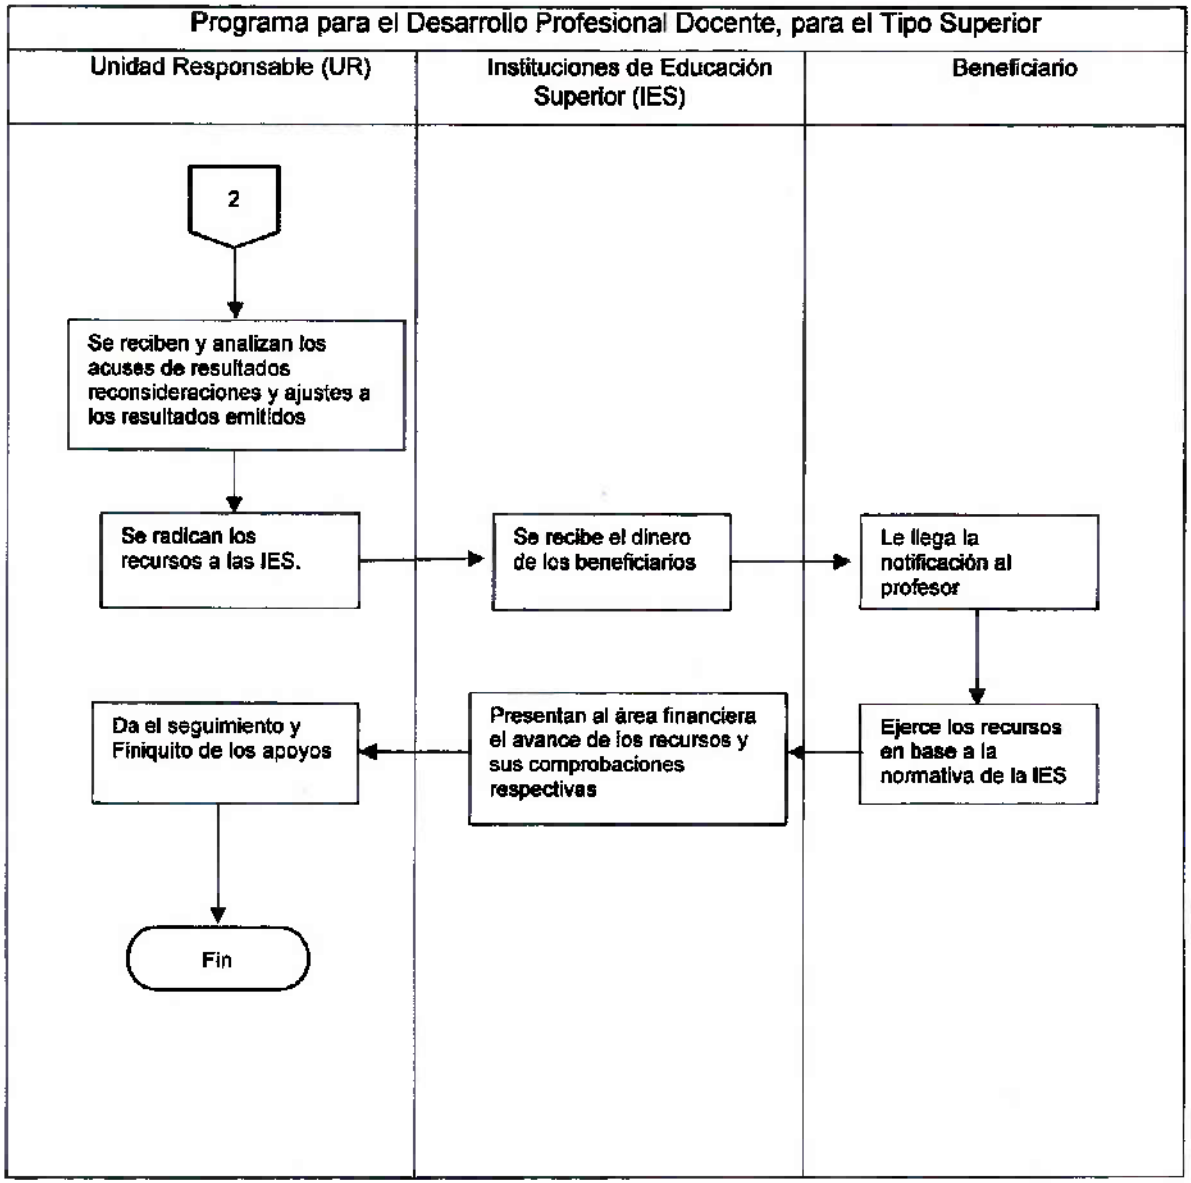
Programa para el Desarrollo Profesional Docente, para el Tipo Superior

| Unidad Responsable (UR) | Instituciones de Educación Superior (IES) | Beneficiario |
|---|---|---|

2

Se reciben y analizan los acuses de resultados reconsideraciones y ajustes a los resultados emitidos

Se radican los recursos a las IES.

Se recibe el dinero de los beneficiarios

Le llega la notificación al profesor

Ejerce los recursos en base a la normativa de la IES

Presentan al área financiera el avance de los recursos y sus comprobaciones respectivas

Da el seguimiento y Finiquito de los apoyos

Fin